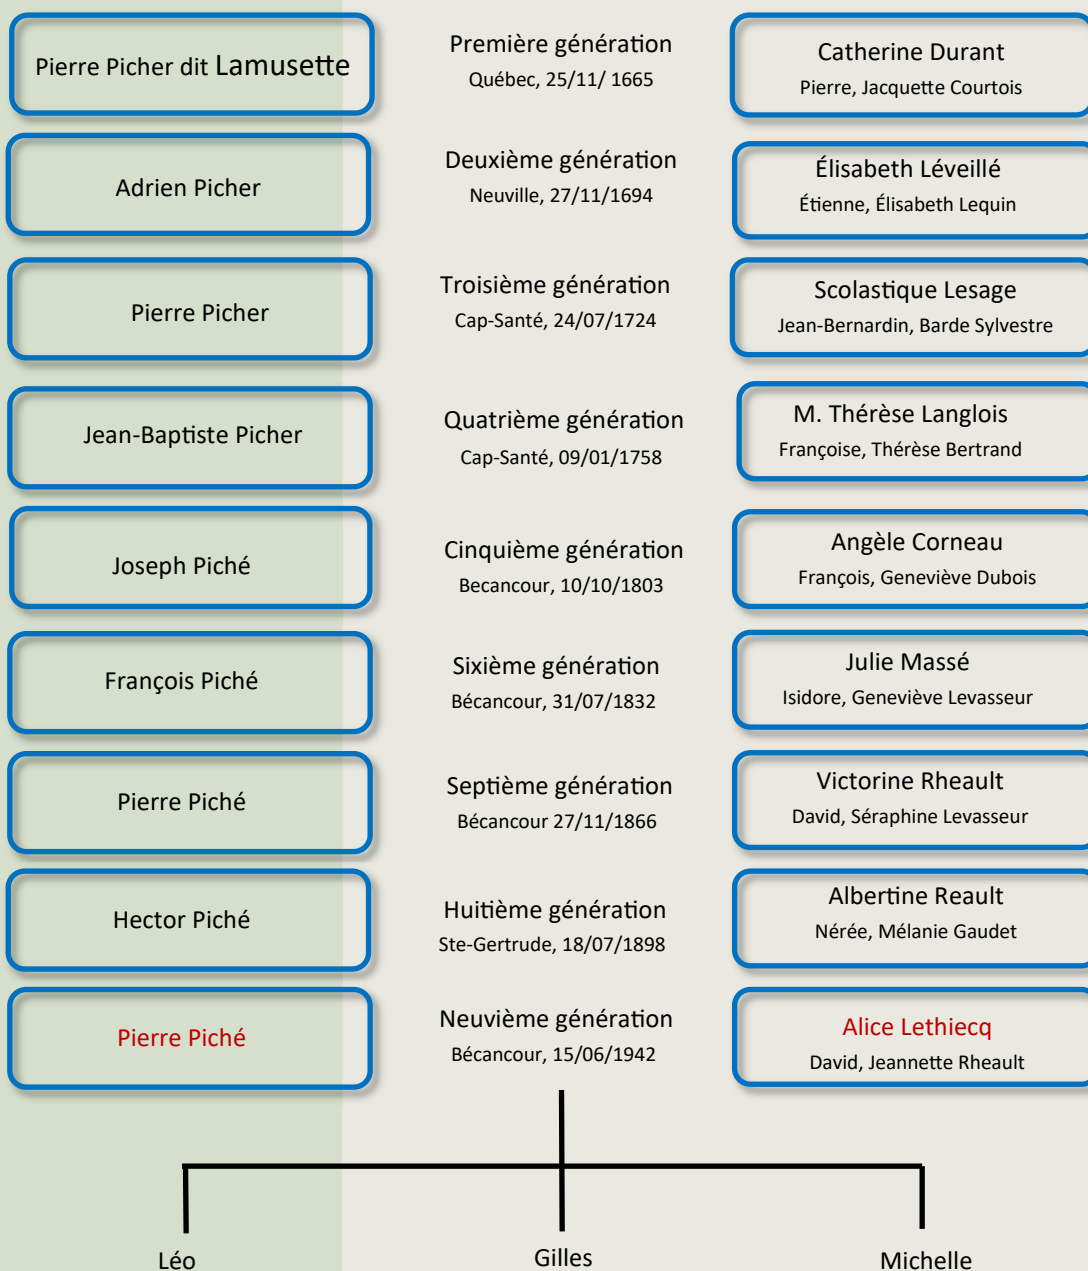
Pierre Picher dit Lamusette

Première génération
Québec, 25/11/ 1665

Catherine Durant
Pierre, Jacquette Courtois

Adrien Picher

Deuxième génération
Neuville, 27/11/1694

Élisabeth Léveillé
Étienne, Élisabeth Lequin

Pierre Picher

Troisième génération
Cap-Santé, 24/07/1724

Scolastique Lesage
Jean-Bernardin, Barde Sylvestre

Jean-Baptiste Picher

Quatrième génération
Cap-Santé, 09/01/1758

M. Thérèse Langlois
Françoise, Thérèse Bertrand

Joseph Piché

Cinquième génération
Becancour, 10/10/1803

Angèle Corneau
François, Geneviève Dubois

François Piché

Sixième génération
Bécancour, 31/07/1832

Julie Massé
Isidore, Geneviève Levasseur

Pierre Piché

Septième génération
Bécancour 27/11/1866

Victorine Rheault
David, Séraphine Levasseur

Hector Piché

Huitième génération
Ste-Gertrude, 18/07/1898

Albertine Reault
Nérée, Mélanie Gaudet

Pierre Piché

Neuvième génération
Bécancour, 15/06/1942

Alice Lethiecq
David, Jeannette Rheault

Léo

Gilles

Michelle